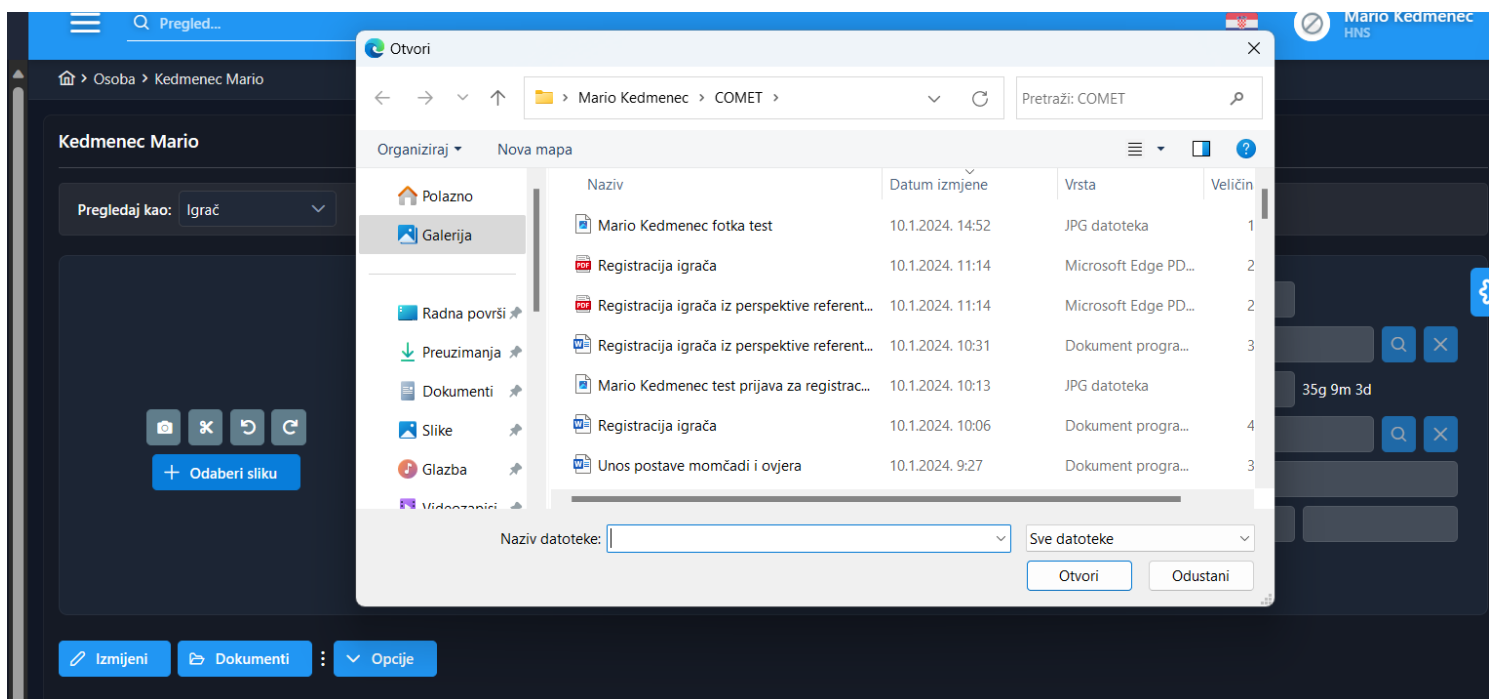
Pregled...

Mario Kedmenec
HNS

Osoba > Kedmenec Mario

Kedmenec Mario

Pregledaj kao: Igrač

Odaberi sliku

35g 9m 3d

Izmjeni Dokumenti Opcije

Otvori

Mario Kedmenec > COMET >

Pretraži: COMET

Organiziraj Nova mapa

Polazno
Galerija
Radna površi
Preuzimanja
Dokumenti
Slike
Glazba
Videozapisi

| Naziv | Datum izmjene | Vrsta | Veličin |
|---|---|---|---|
| Mario Kedmenec fotka test | 10.1.2024. 14:52 | JPG datoteka | 1 |
| Registracija igrača | 10.1.2024. 11:14 | Microsoft Edge PD... | 2 |
| Registracija igrača iz perspektive referent... | 10.1.2024. 11:14 | Microsoft Edge PD... | 2 |
| Registracija igrača iz perspektive referent... | 10.1.2024. 10:31 | Dokument progra... | 3 |
| Mario Kedmenec test prijava za registrac... | 10.1.2024. 10:13 | JPG datoteka | |
| Registracija igrača | 10.1.2024. 10:06 | Dokument progra... | 4 |
| Unos postave momčadi i ovjera | 10.1.2024. 9:27 | Dokument progra... | 3 |

Naziv datoteke:
Sve datoteke
Otvori Odustani